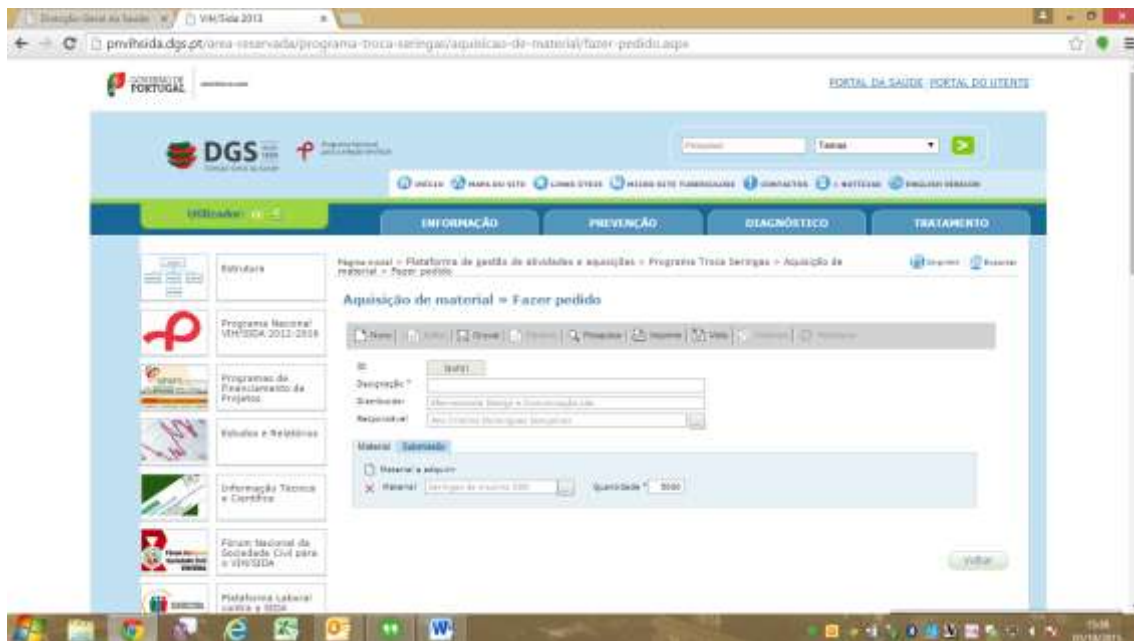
Direção-Geral da Saúde | VIH/Sida 2013

pnvihsida.dgs.pt/area-reservada/programa-troca-seringas/aquisicao-de-material/fazer-pedido.aspx

GOVERNO DE PORTUGAL

PORTAL DA SAÚDE PORTAL DO UTENTE

DGS

Pesquisar Temas

INÍCIO MAPA DO SITE LINKS ÚTEIS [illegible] CONTACTOS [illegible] ENGLISH VERSION

Utilizador: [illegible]

INFORMAÇÃO PREVENÇÃO DIAGNÓSTICO TRATAMENTO

Estrutura

Programa Nacional VIH/SIDA 2012-2016

Programas de Financiamento de Projetos

Estudos e Relatórios

Informação Técnica e Científica

Fórum Nacional da Sociedade Civil para o VIH/SIDA

Plataforma Laboral contra a SIDA

Página inicial > Plataforma de gestão de atividades e aquisições > Programa Troca Seringas > Aquisição de material > Fazer pedido

Imprimir Exportar

Aquisição de material > Fazer pedido

Novo | Editar | Gravar | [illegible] | Pesquisar | Imprimir | Vista | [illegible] | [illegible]

ID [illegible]
Designação *
Distribuidor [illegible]
Responsável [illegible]

Material Submissão

Material a adquirir
Material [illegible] Quantidade * 5000

Voltar